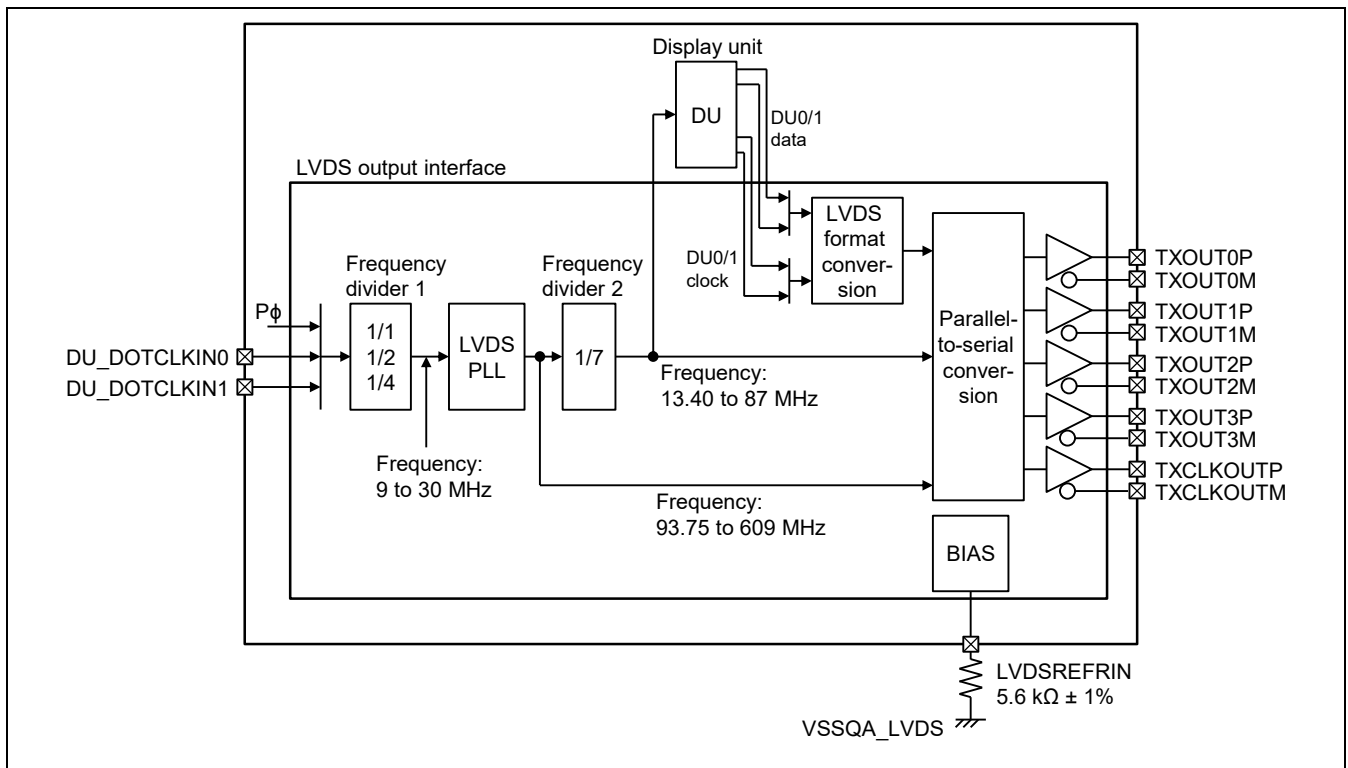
Display unit

DU

DU0/1 data

LVDS output interface

DU0/1 clock

LVDS format conversion

Frequency divider 1

Frequency divider 2

Pϕ

DU_DOTCLKIN0

DU_DOTCLKIN1

1/1
1/2
1/4

LVDS PLL

1/7

Frequency: 13.40 to 87 MHz

Frequency: 9 to 30 MHz

Frequency: 93.75 to 609 MHz

Parallel-to-serial conversion

BIAS

TXOUT0P
TXOUT0M
TXOUT1P
TXOUT1M
TXOUT2P
TXOUT2M
TXOUT3P
TXOUT3M
TXCLKOUTP
TXCLKOUTM

LVDSREFRIN
5.6 kΩ ± 1%

VSSQA_LVDS